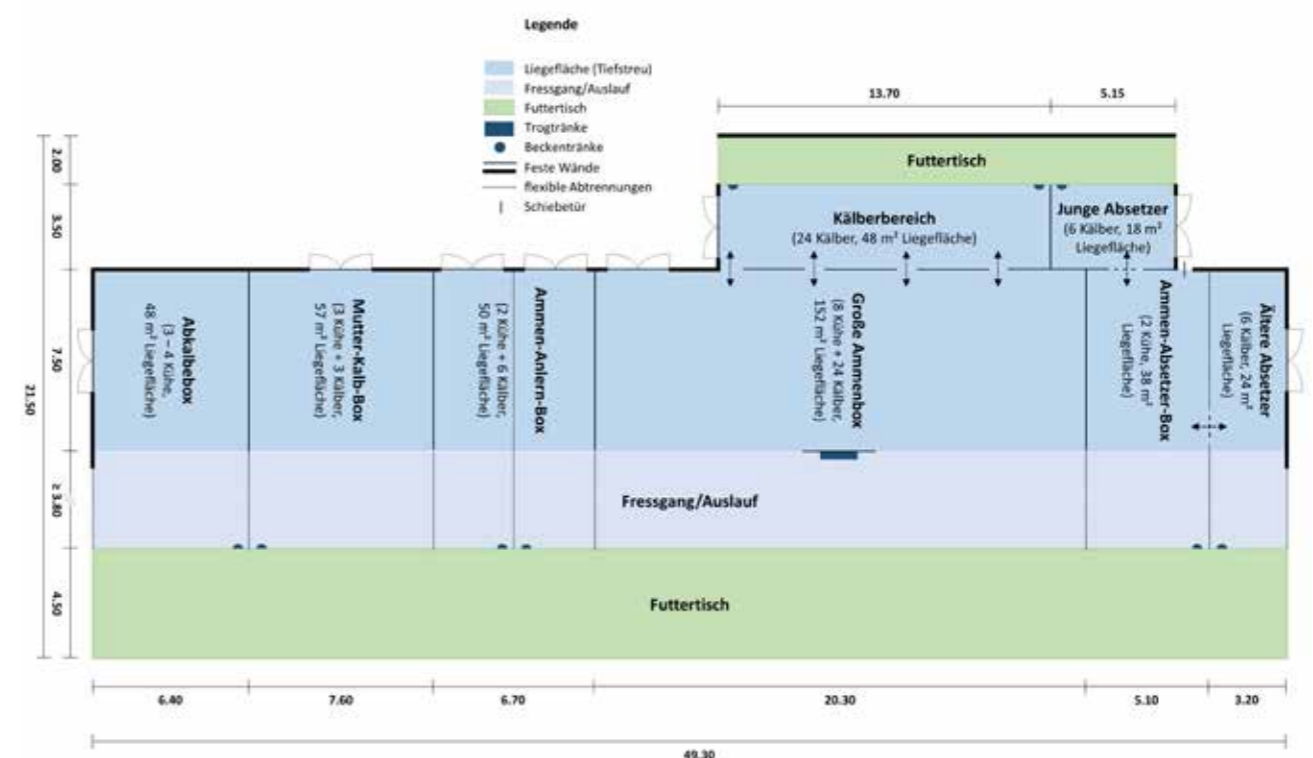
Legende

Liegefläche (Tiefstreu)
Fressgang/Auslauf
Futtertisch
Trogtränke
Beckentränke
Feste Wände
flexible Abtrennungen
Schiebetür

13.70
5.15

2.00
3.50
7.50
21.50
≥ 3.80
4.50

Futtertisch

Kälberbereich
(24 Kälber, 48 m² Liegefläche)

Junge Absetzer
(6 Kälber, 18 m² Liegefläche)

Abkalbebox
(3 – 4 Kühe, 48 m² Liegefläche)

Mutter-Kalb-Box
(3 Kühe + 3 Kälber, 57 m² Liegefläche)

Ammen-Anlern-Box
(2 Kühe + 6 Kälber, 50 m² Liegefläche)

Große Ammenbox
(8 Kühe + 24 Kälber, 152 m² Liegefläche)

Ammen-Absetzer-Box
(2 Kühe, 38 m² Liegefläche)

Ältere Absetzer
(6 Kälber, 24 m² Liegefläche)

Fressgang/Auslauf

Futtertisch

6.40
7.60
6.70
20.30
5.10
3.20
49.30